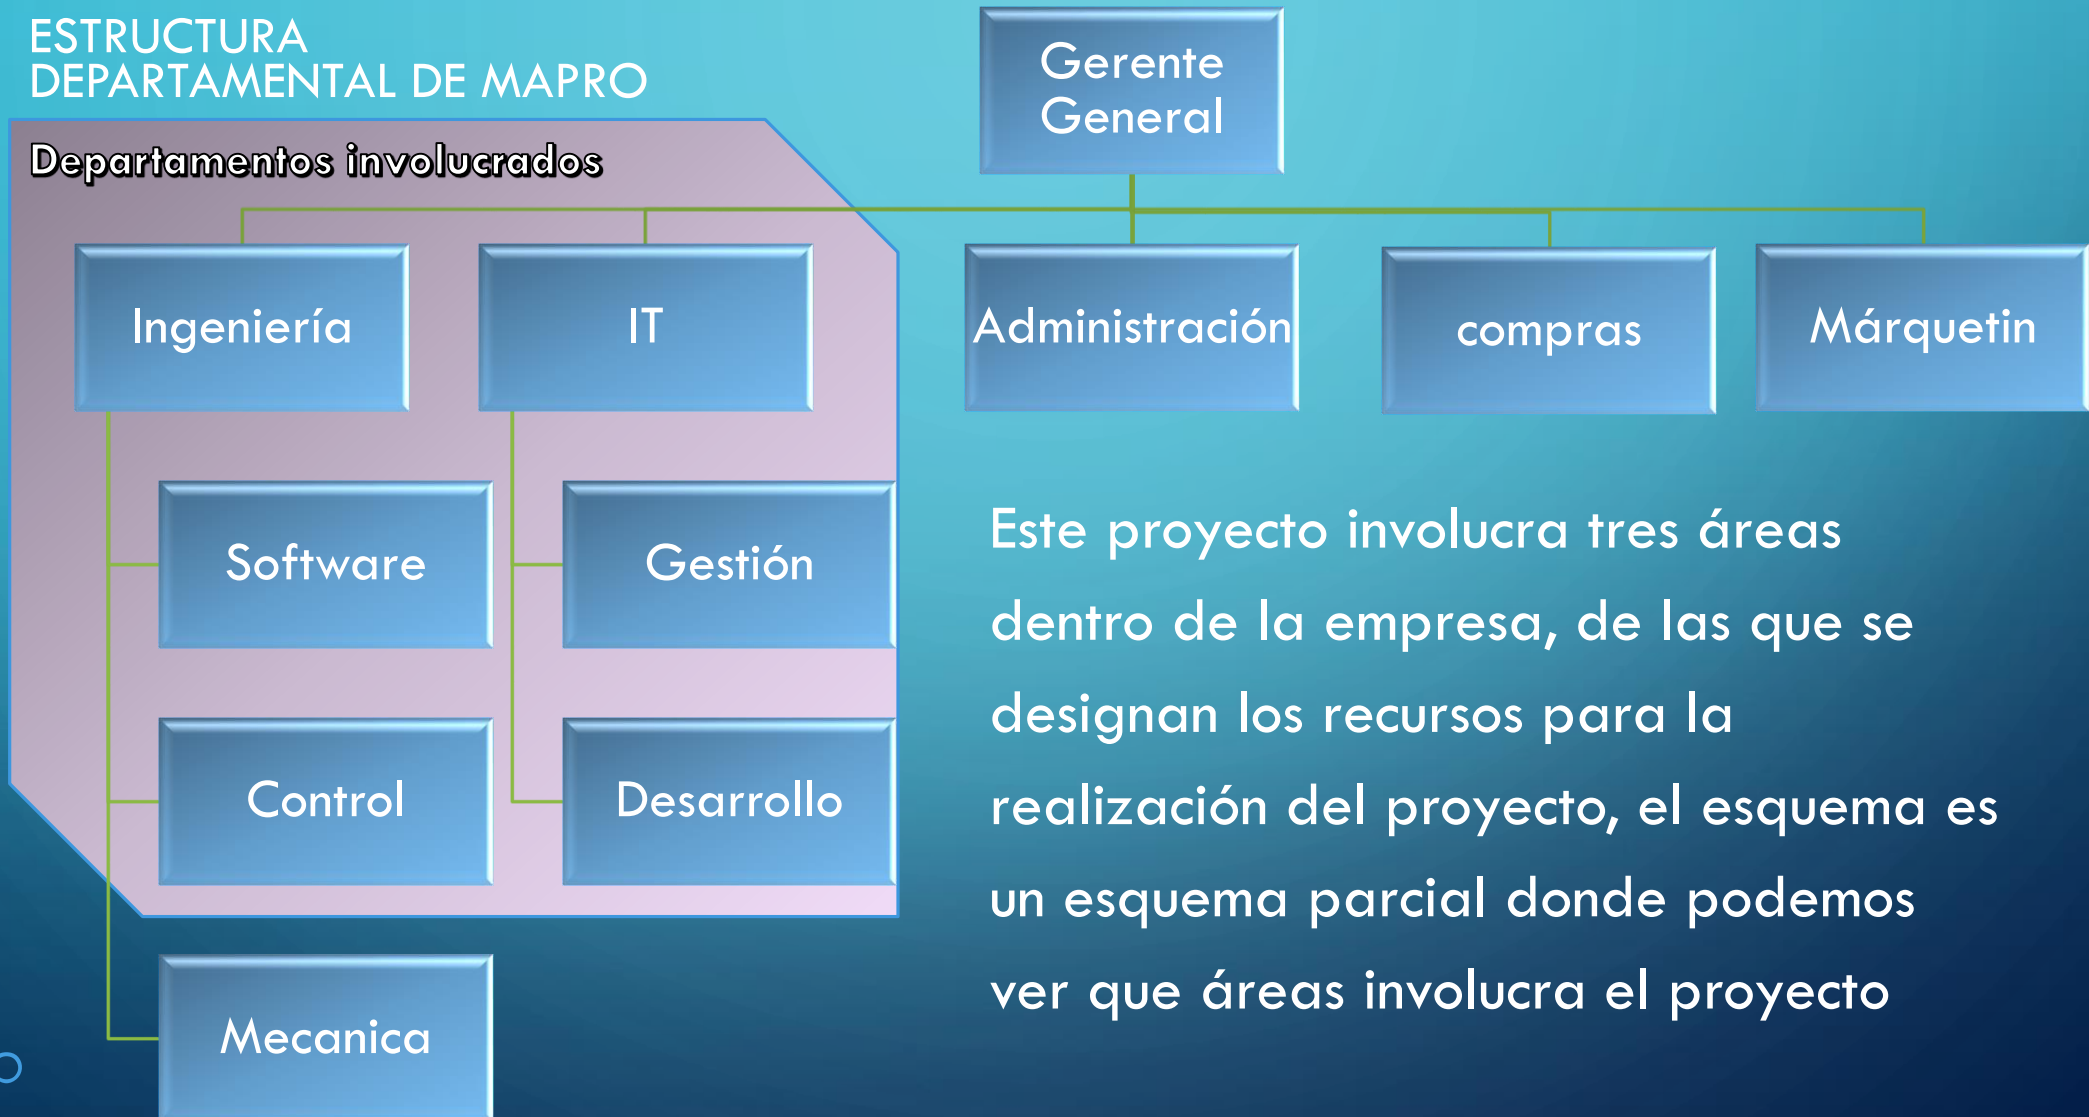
ESTRUCTURA DEPARTAMENTAL DE MAPRO

Departamentos involucrados

Gerente General

Ingeniería

IT

Administración

compras

Márquetin

Software

Gestión

Control

Desarrollo

Mecanica

Este proyecto involucra tres áreas dentro de la empresa, de las que se designan los recursos para la realización del proyecto, el esquema es un esquema parcial donde podemos ver que áreas involucra el proyecto